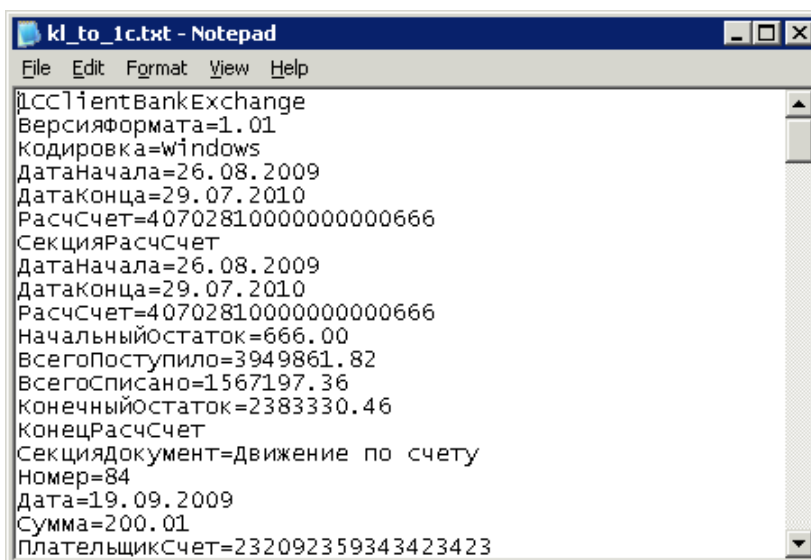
kl_to_1c.txt - Notepad

File Edit Format View Help

1CClientBankExchange
ВерсияФормата=1.01
Кодировка=Windows
ДатаНачала=26.08.2009
ДатаКонца=29.07.2010
РасчСчет=40702810000000000666
СекцияРасчСчет
ДатаНачала=26.08.2009
ДатаКонца=29.07.2010
РасчСчет=40702810000000000666
НачальныйОстаток=666.00
ВсегоПоступило=3949861.82
ВсегоСписано=1567197.36
КонечныйОстаток=2383330.46
КонецРасчСчет
СекцияДокумент=Движение по счету
Номер=84
Дата=19.09.2009
Сумма=200.01
ПлательщикСчет=23209235934342342З